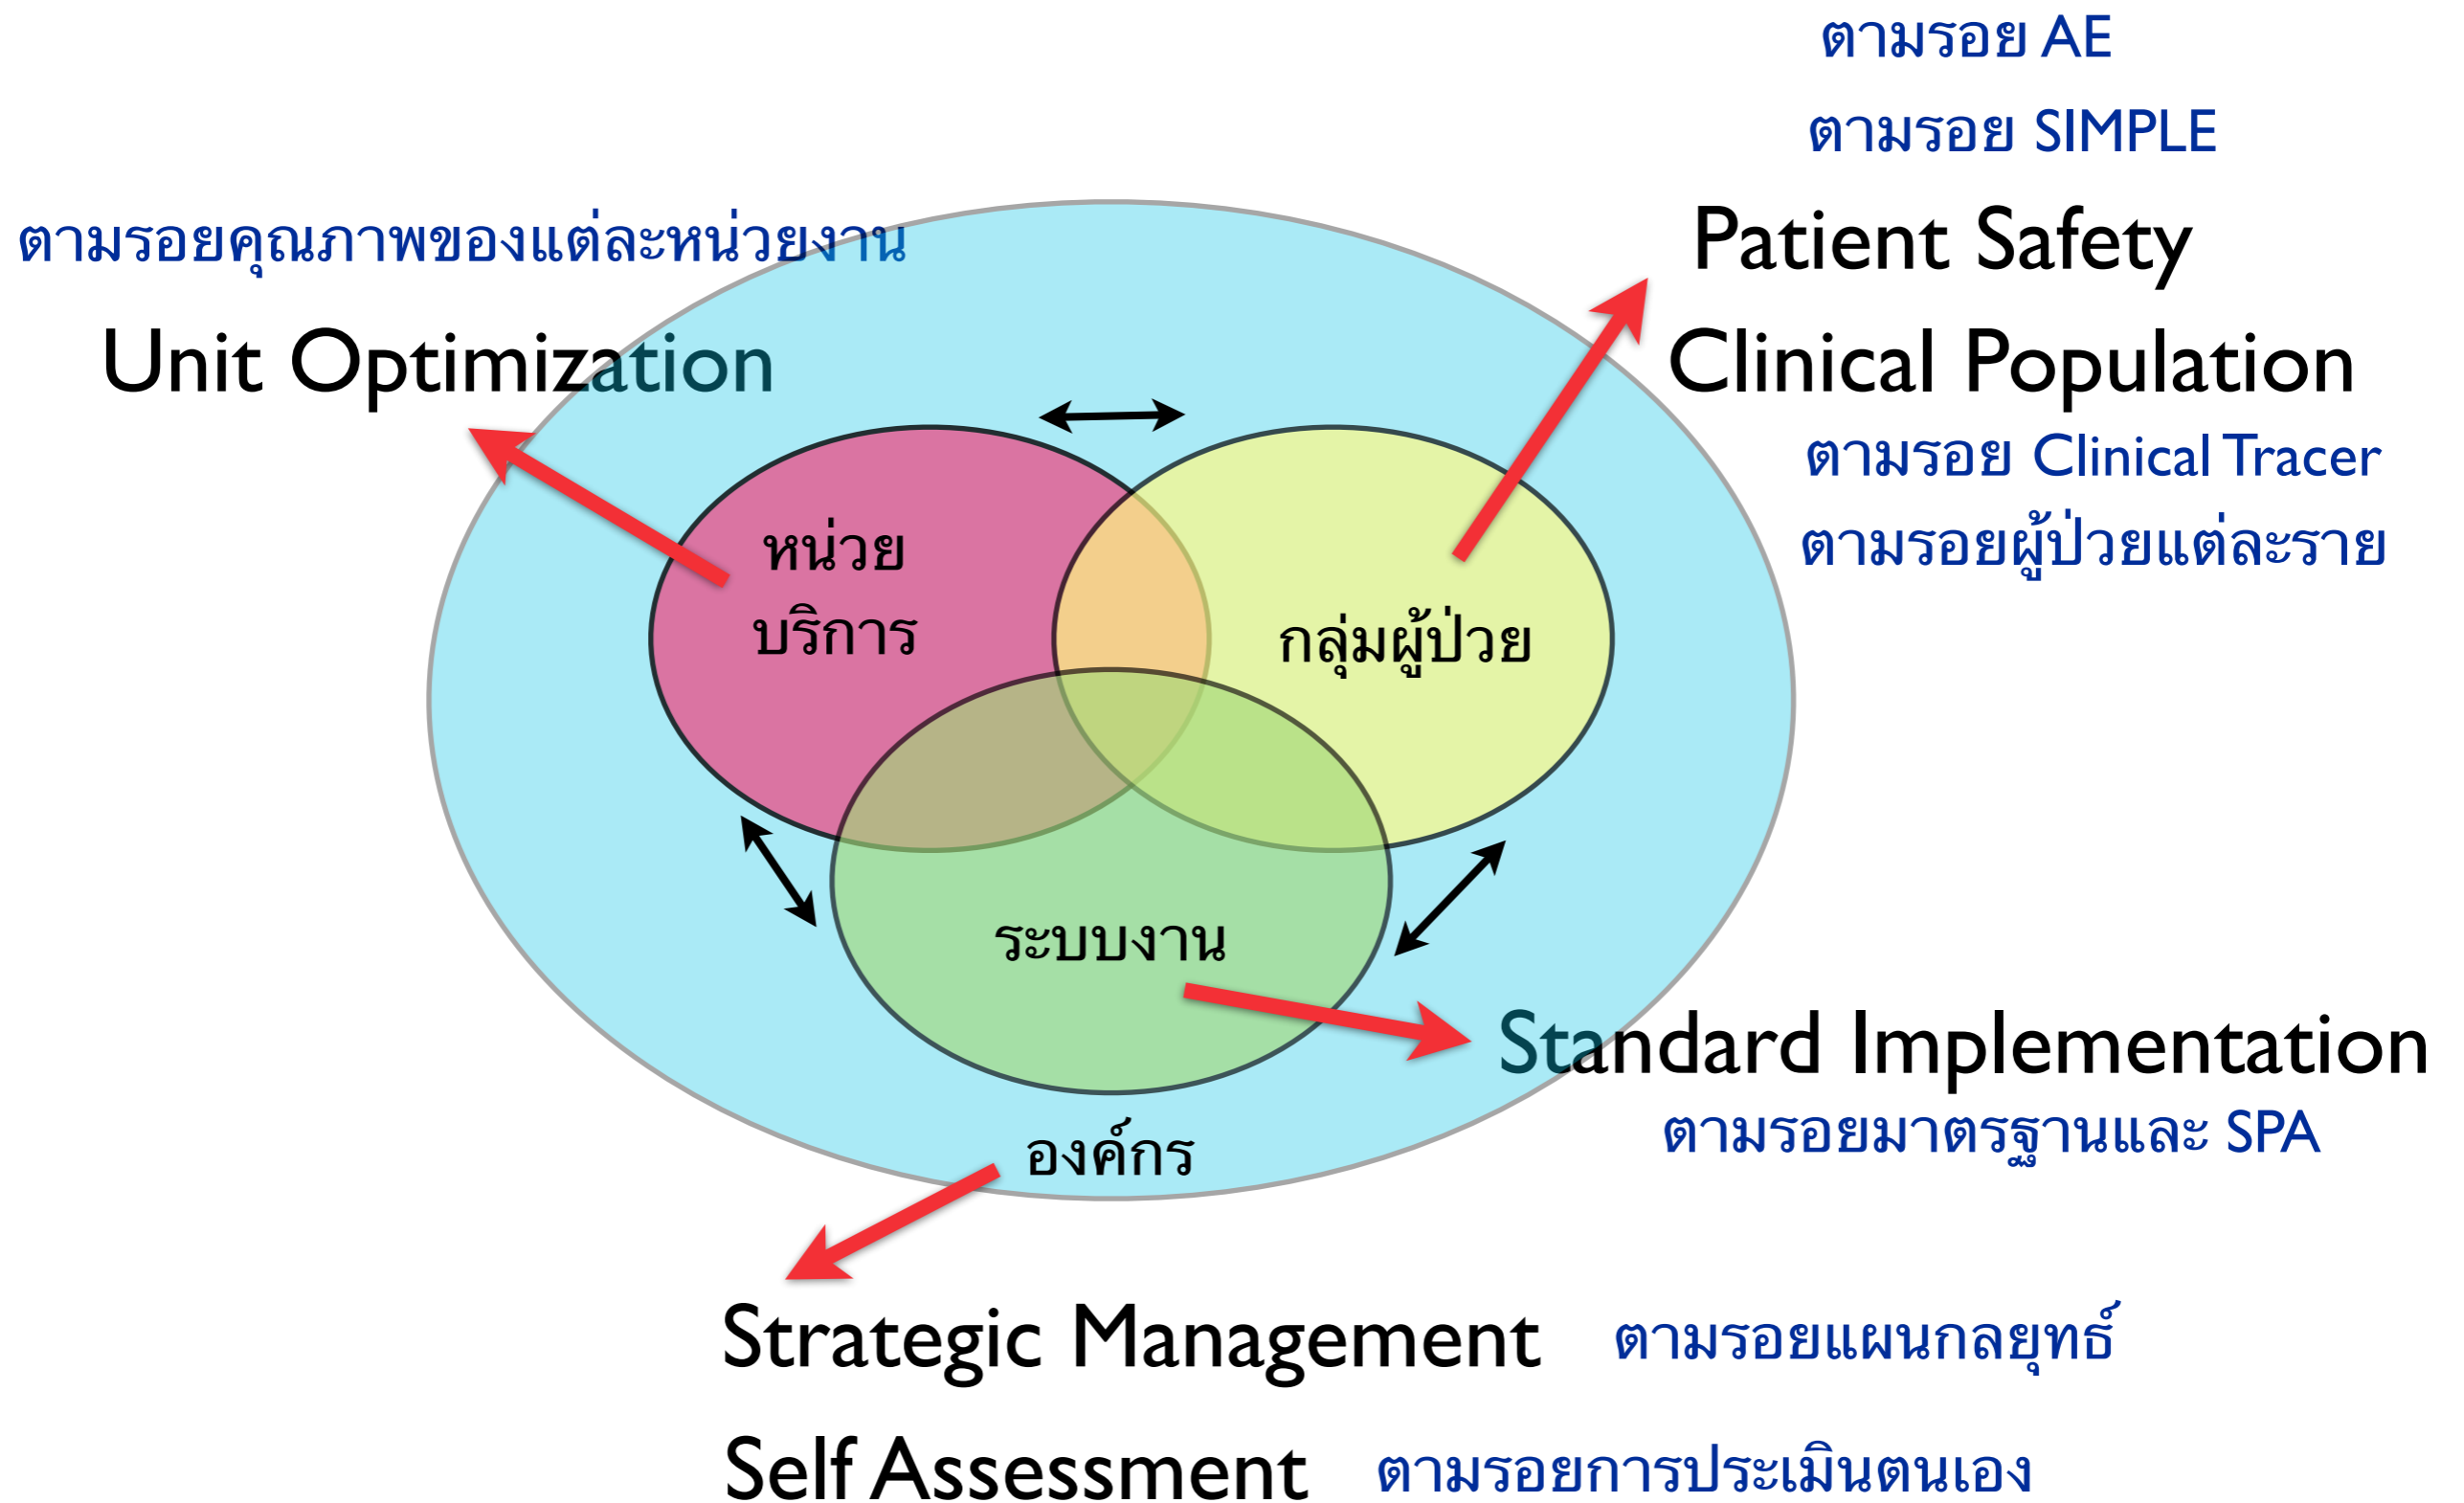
ตามรอย AE

ตามรอย SIMPLE

ตามรอยคุณภาพของแต่ละหน่วยงาน

Patient Safety

Unit Optimization

Clinical Population

ตามรอย Clinical Tracer

ตามรอยผู้ป่วยแต่ละราย

หน่วยบริการ

กลุ่มผู้ป่วย

ระบบงาน

Standard Implementation

ตามรอยมาตรฐานและ SPA

องค์กร

Strategic Management

ตามรอยแผนกลยุทธ์

Self Assessment

ตามรอยการประเมินตนเอง